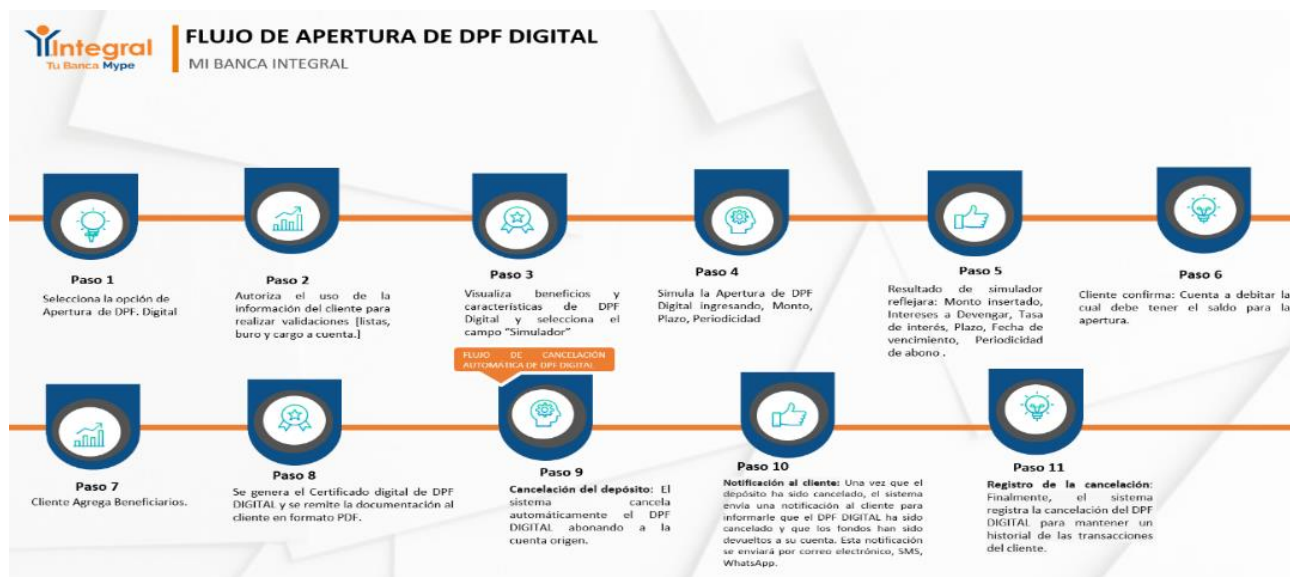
Integral
Tu Banca Mype

FLUJO DE APERTURA DE DPF DIGITAL
MI BANCA INTEGRAL

Paso 1
Selecciona la opción de Apertura de DPF. Digital

Paso 2
Autoriza el uso de la información del cliente para realizar validaciones [listas, buro y cargo a cuenta.]

Paso 3
Visualiza beneficios y características de DPF Digital y selecciona el campo "Simulador"

Paso 4
Simula la Apertura de DPF Digital ingresando, Monto, Plazo, Periodicidad

Paso 5
Resultado de simulador reflejara: Monto insertado, Intereses a Devengar, Tasa de interés, Plazo, Fecha de vencimiento, Periodicidad de abono .

Paso 6
Cliente confirma: Cuenta a debitar la cual debe tener el saldo para la apertura.

FLUJO DE CANCELACIÓN AUTOMATICA DE DPF DIGITAL

Paso 7
Cliente Agrega Beneficiarios.

Paso 8
Se genera el Certificado digital de DPF DIGITAL y se remite la documentación al cliente en formato PDF.

Paso 9
Cancelación del depósito: El sistema cancela automáticamente el DPF DIGITAL abonando a la cuenta origen.

Paso 10
Notificación al cliente: Una vez que el depósito ha sido cancelado, el sistema envía una notificación al cliente para informarle que el DPF DIGITAL ha sido cancelado y que los fondos han sido devueltos a su cuenta. Esta notificación se enviará por correo electrónico, SMS, WhatsApp.

Paso 11
Registro de la cancelación: Finalmente, el sistema registra la cancelación del DPF DIGITAL para mantener un historial de las transacciones del cliente.